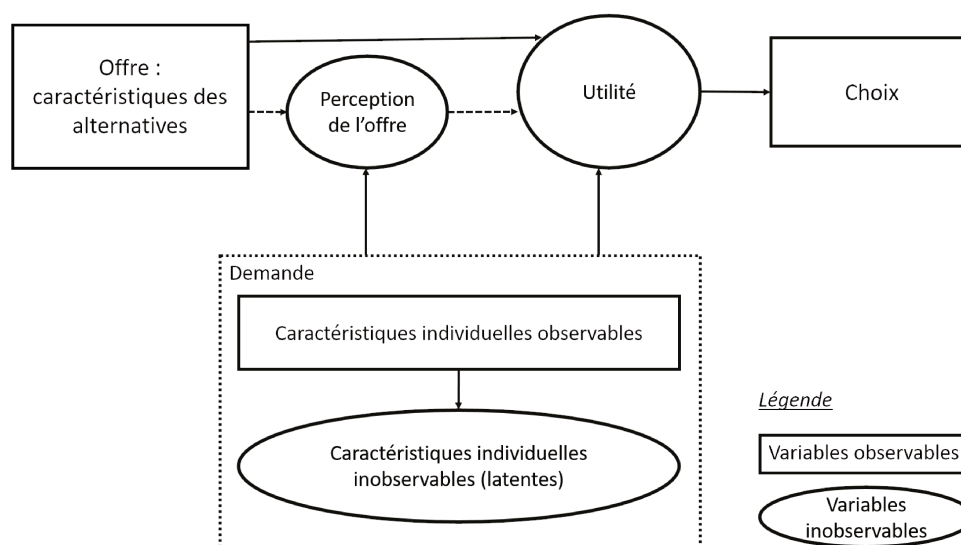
Offre : caractéristiques des alternatives

Perception de l'offre

Utilité

Choix

Demande

Caractéristiques individuelles observables

Caractéristiques individuelles inobservables (latentes)

Légende

Variables observables

Variables inobservables